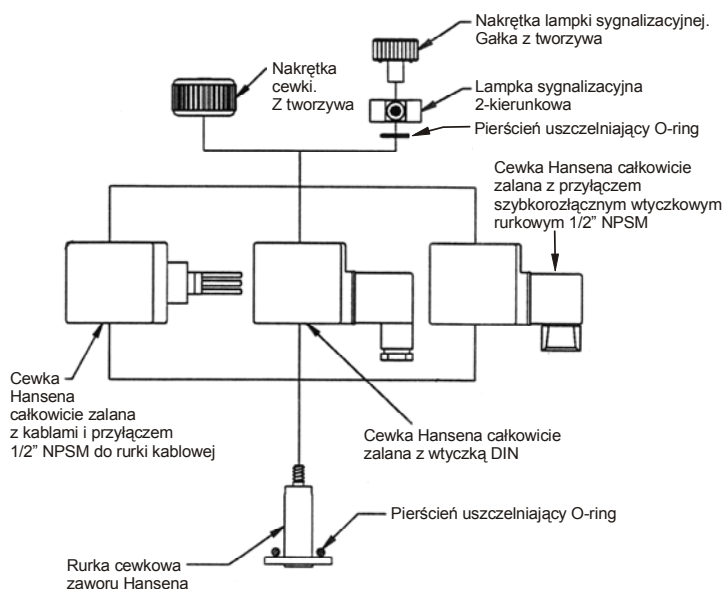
Nakrętka lampki sygnalizacyjnej. Gałka z tworzywa

Nakrętka cewki. Z tworzywa

Lampka sygnalizacyjna 2-kierunkowa

Pierścień uszczelniający O-ring

Cewka Hansena całkowicie zalana z przyłączem szybkorozłącznym wtyczkowym rurkowym 1/2" NPSM

Cewka Hansena całkowicie zalana z kablami i przyłączem 1/2" NPSM do rurki kablowej

Cewka Hansena całkowicie zalana z wtyczką DIN

Pierścień uszczelniający O-ring

Rurka cewkowa zaworu Hansena